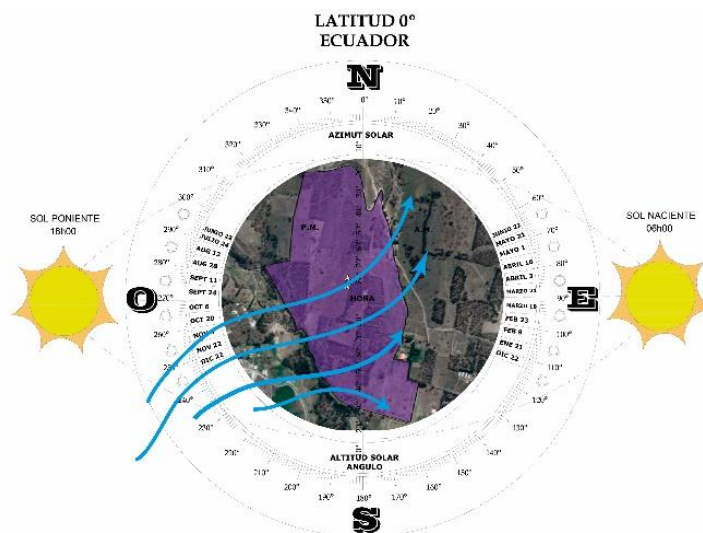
LATITUD 0°
ECUADOR

N

350° 0° 10°
340° 20°
330° 30°
320° 40°
310° 50°
300° 60°
290° 70°
280° 80°
270° 90°
260° 100°
250° 110°
240° 120°
230° 130°
220° 140°
210° 150°
200° 160°
190° 180° 170°

AZIMUT SOLAR

SOL PONIENTE
18h00

SOL NACIENTE
06h00

JUNIO 22
JULIO 24
AGO 12
AGO 28
SEPT 11
SEPT 24
OCT 6
OCT 20
NOV 3
NOV 22
DIC 22

JUNIO 22
MAYO 21
MAYO 1
ABRIL 16
ABRIL 3
MARZO 21
MARZO 18
FEB 23
FEB 8
ENE 21
DIC 22

P.M.
A.M.
HORA

O
E

ALTITUD SOLAR
ANGULO

S